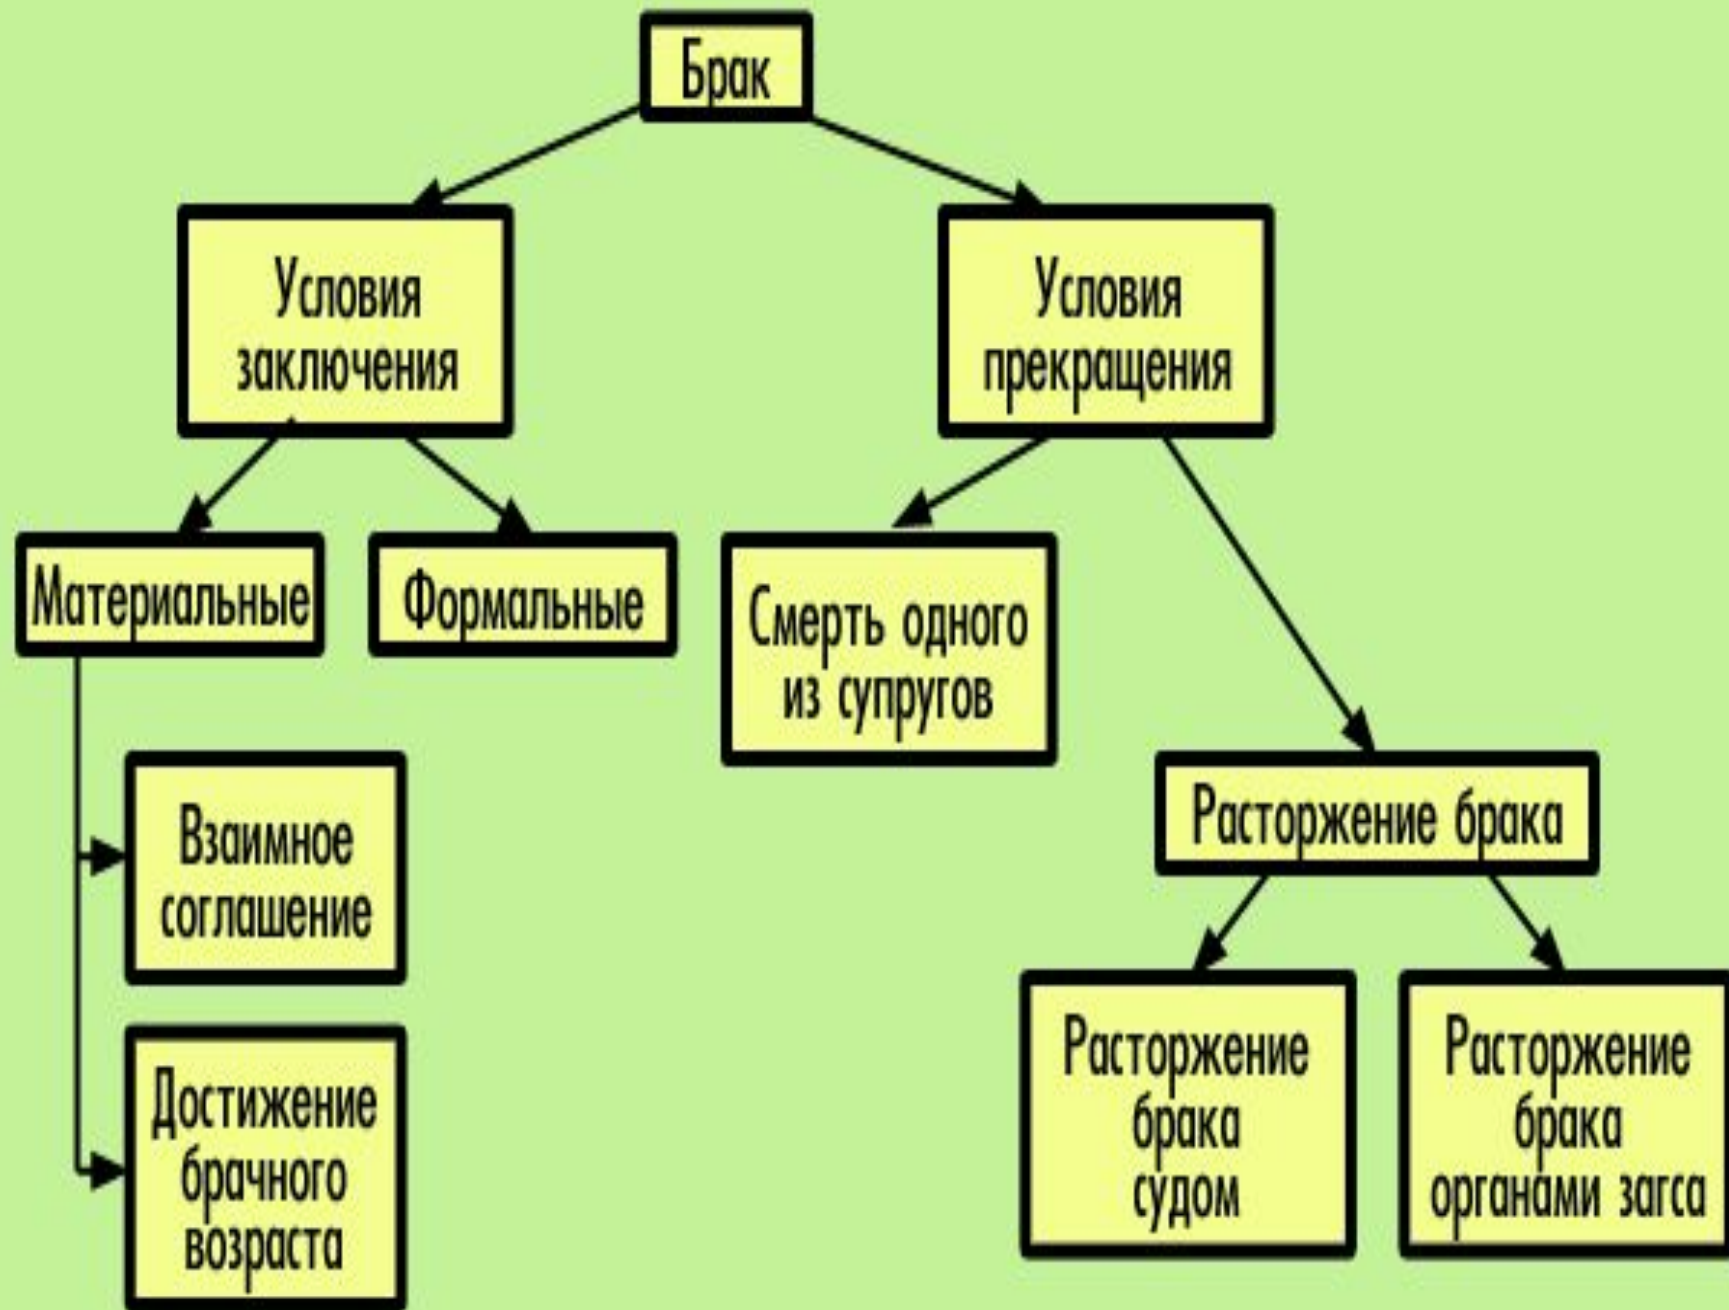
Брак

Условия заключения

Условия прекращения

Материальные

Формальные

Смерть одного из супругов

Взаимное соглашение

Достижение брачного возраста

Расторжение брака

Расторжение брака судом

Расторжение брака органами загса